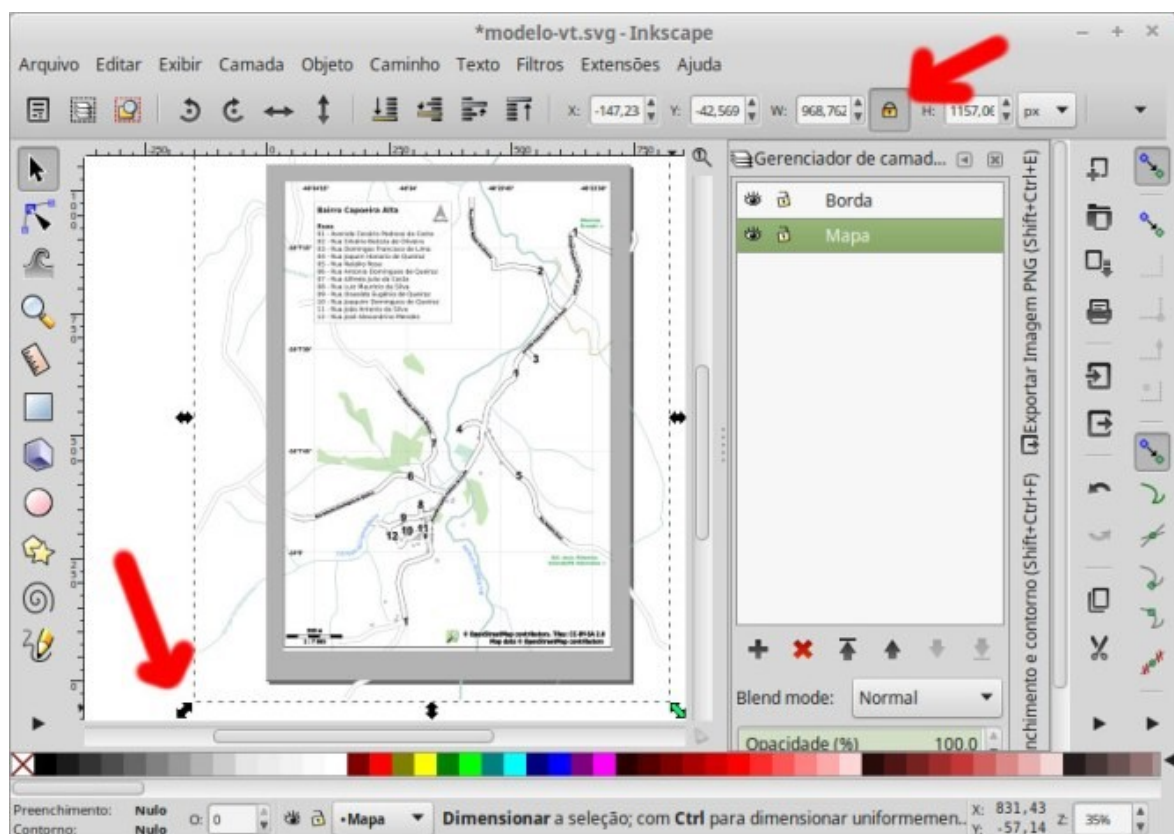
*modelo-vt.svg - Inkscape

Arquivo Editar Exibir Camada Objeto Caminho Texto Filtros Extensões Ajuda

X: -147,23 Y: -42,569 W: 968,762 H: 1157,0( px

Gerenciador de camad...

Borda
Mapa

Bairro Capoeira Alta

Ruas
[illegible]

1 2 3 4 5 6 7 8 9 10 11 12

Blend mode: Normal

Opacidade (%) 100,0

Exportar Imagem PNG (Shift+Ctrl+E)

nchimento e contorno (Shift+Ctrl+F)

Preenchimento: Nulo
Contorno: Nulo
O: 0
•Mapa
Dimensionar a seleção; com Ctrl para dimensionar uniformemen.
X: 831,43
Y: -57,14
Z: 35%